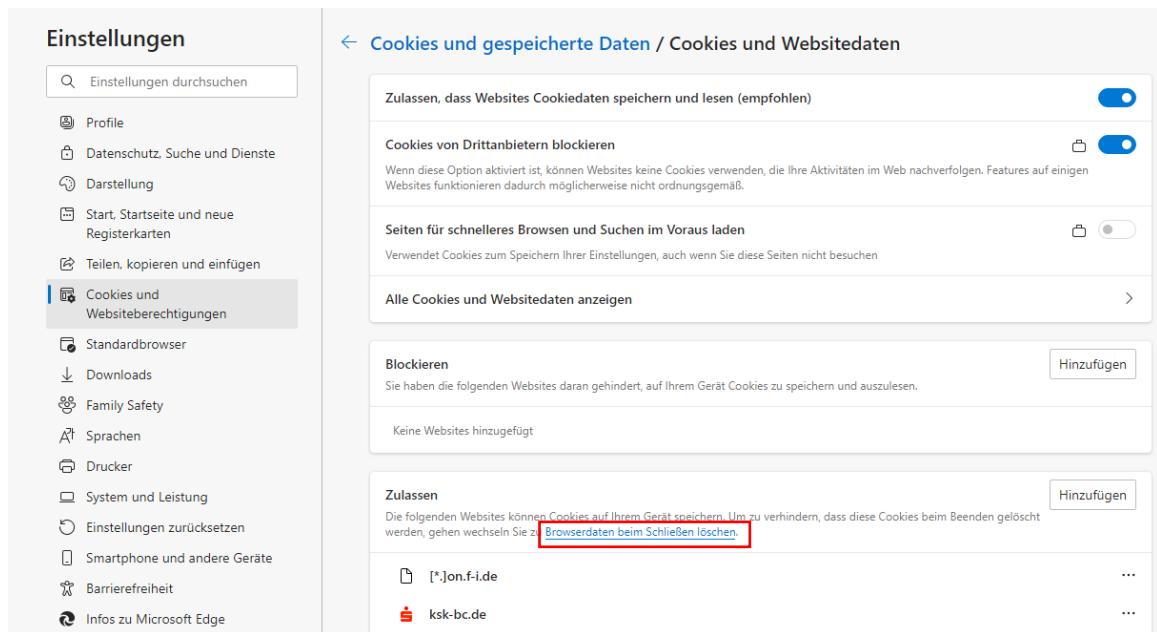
Einstellungen

Einstellungen durchsuchen

Profile
Datenschutz, Suche und Dienste
Darstellung
Start, Startseite und neue Registerkarten
Teilen, kopieren und einfügen
Cookies und Websiteberechtigungen
Standardbrowser
Downloads
Family Safety
Sprachen
Drucker
System und Leistung
Einstellungen zurücksetzen
Smartphone und andere Geräte
Barrierefreiheit
Infos zu Microsoft Edge

← Cookies und gespeicherte Daten / Cookies und Websitedaten

Zulassen, dass Websites Cookiedaten speichern und lesen (empfohlen)

Cookies von Drittanbietern blockieren
Wenn diese Option aktiviert ist, können Websites keine Cookies verwenden, die Ihre Aktivitäten im Web nachverfolgen. Features auf einigen Websites funktionieren dadurch möglicherweise nicht ordnungsgemäß.

Seiten für schnelleres Browsen und Suchen im Voraus laden
Verwendet Cookies zum Speichern Ihrer Einstellungen, auch wenn Sie diese Seiten nicht besuchen

Alle Cookies und Websitedaten anzeigen

Blockieren
Sie haben die folgenden Websites daran gehindert, auf Ihrem Gerät Cookies zu speichern und auszulesen.
Hinzufügen

Keine Websites hinzugefügt

Zulassen
Die folgenden Websites können Cookies auf Ihrem Gerät speichern. Um zu verhindern, dass diese Cookies beim Beenden gelöscht werden, gehen wechseln Sie zu Browserdaten beim Schließen löschen.
Hinzufügen

[*.]on.f-i.de
ksk-bc.de